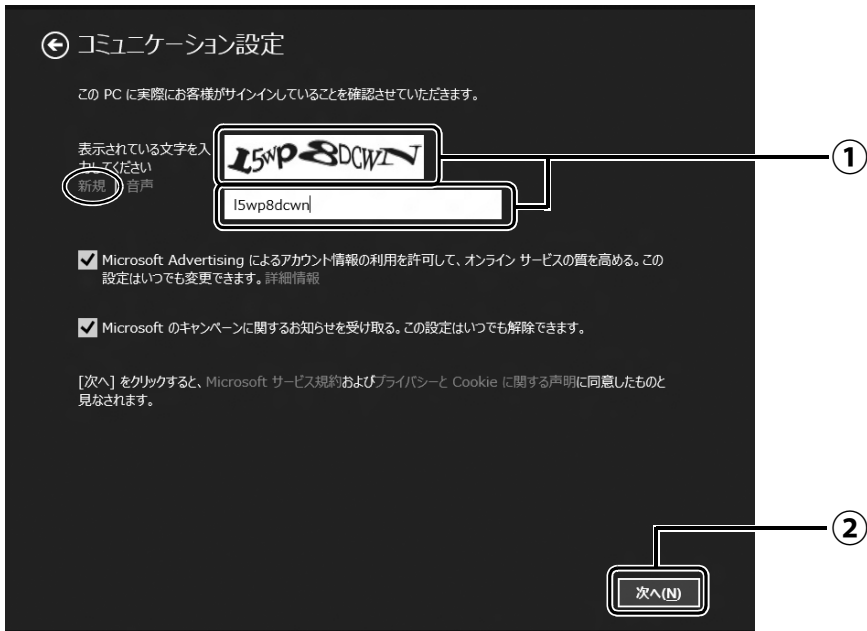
コミュニケーション設定

この PC に実際にお客様がサインインしていることを確認させていただきます。

表示されている文字を入力してください
新規 | 音声

L5wP8DCWN

l5wp8dcwn

①

Microsoft Advertising によるアカウント情報の利用を許可して、オンライン サービスの質を高める。この設定はいつでも変更できます。詳細情報

Microsoft のキャンペーンに関するお知らせを受け取る。この設定はいつでも解除できます。

[次へ] をクリックすると、Microsoft サービス規約およびプライバシーと Cookie に関する声明に同意したものと見なされます。

②

次へ(N)